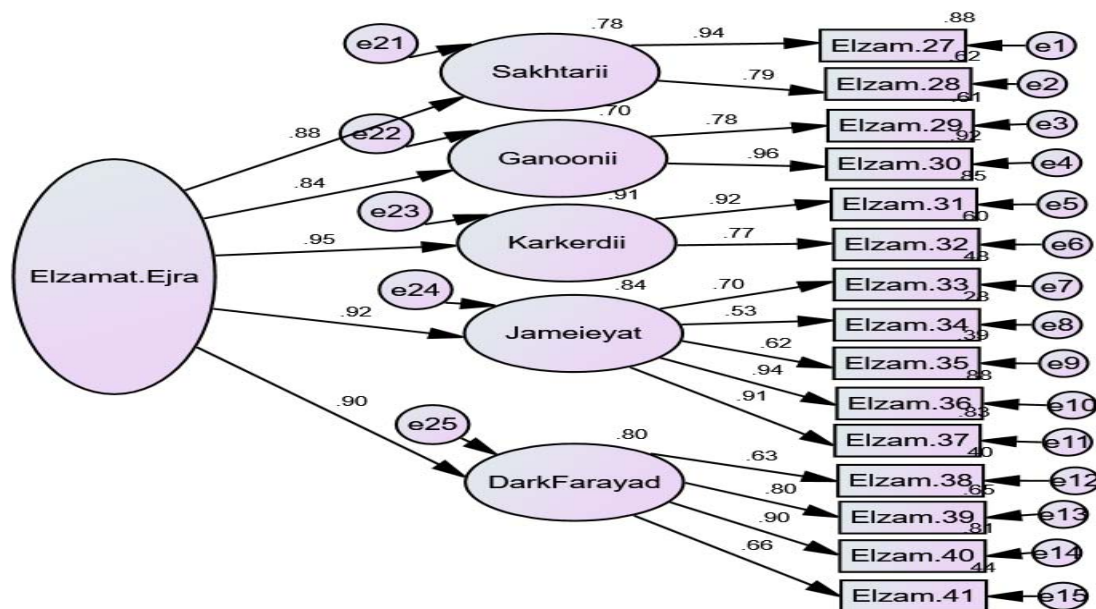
e21
.78
.94
.88
Elzam.27
e1
.62
Sakhtarii
.79
Elzam.28
e2
.61
.88
e22
.70
.78
Elzam.29
e3
.92
Ganoonii
.96
Elzam.30
e4
.84
.85
.91
.92
e23
Elzam.31
e5
.60
.95
Karkerdii
.77
Elzam.32
e6
.48
Elzamat.Ejra
e24
.84
.70
Elzam.33
e7
.28
.92
.53
Jameieyat
Elzam.34
e8
.39
.62
Elzam.35
e9
.88
.94
Elzam.36
e10
.83
.91
.90
Elzam.37
e11
.40
e25
.80
.63
Elzam.38
e12
.65
DarkFarayad
.80
Elzam.39
e13
.81
.90
Elzam.40
e14
.44
.66
Elzam.41
e15